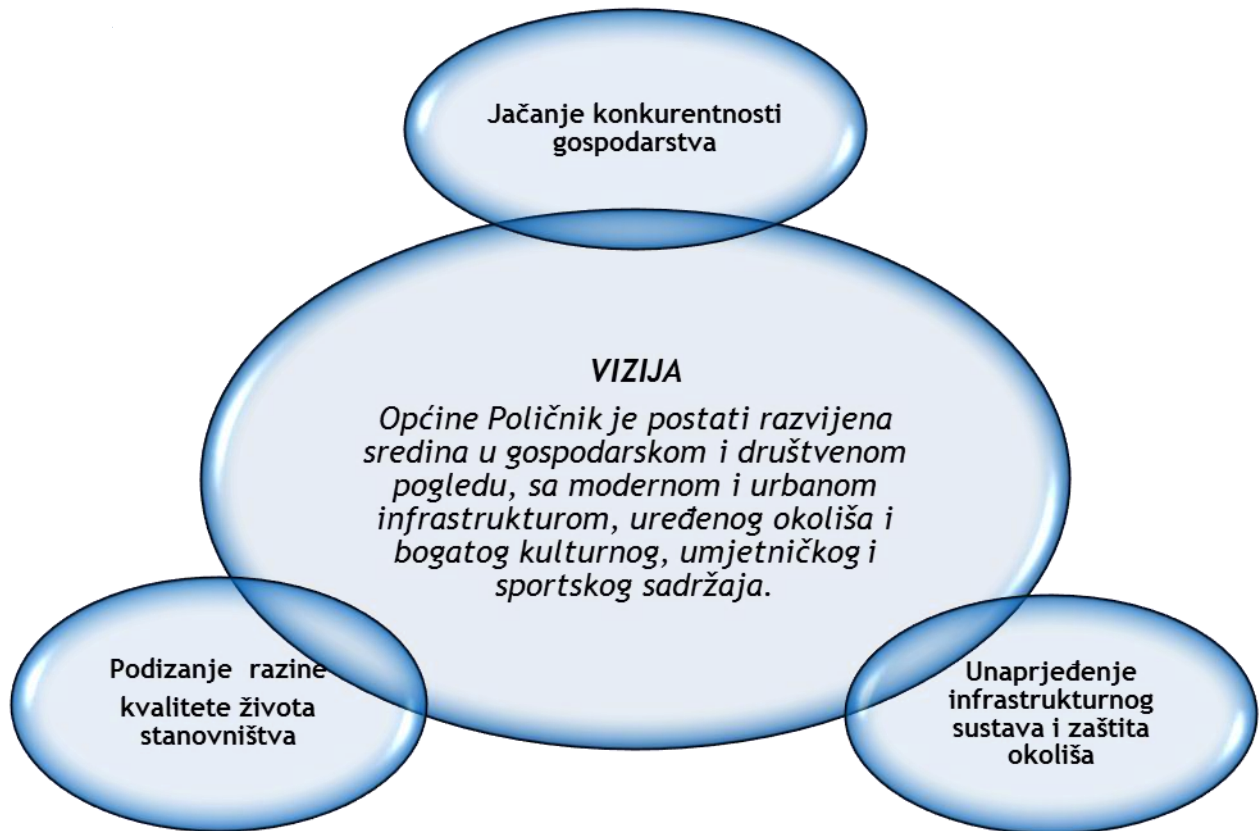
Jačanje konkurentnosti gospodarstva

VIZIJA

Općine Poličnik je postati razvijena sredina u gospodarskom i društvenom pogledu, sa modernom i urbanom infrastrukturom, uređenog okoliša i bogatog kulturnog, umjetničkog i sportskog sadržaja.

Podizanje razine kvalitete života stanovništva

Unaprjeđenje infrastrukturnog sustava i zaštita okoliša